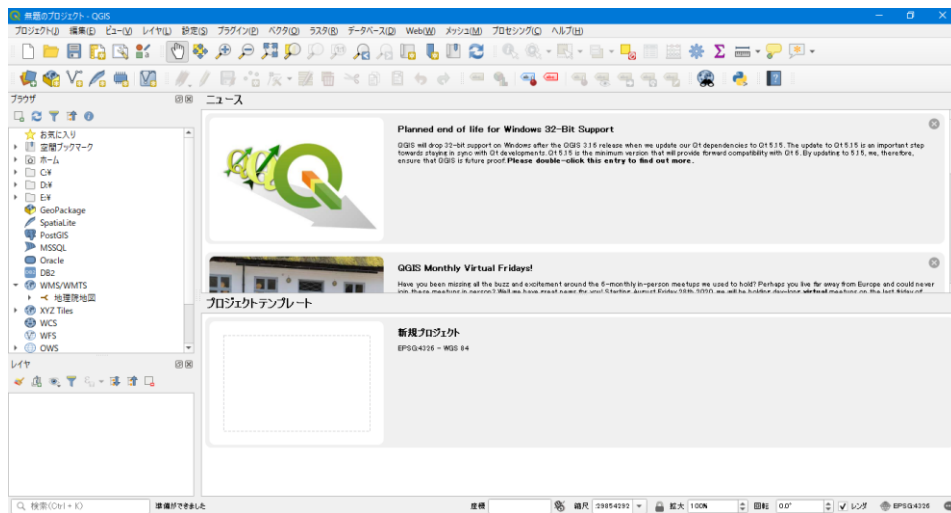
無題のプロジェクト - QGIS

プロジェクト(J) 編集(E) ビュー(V) レイヤ(L) 設定(S) プラグイン(P) ベクタ(O) ラスタ(R) データベース(D) Web(W) メッシュ(M) プロセシング(C) ヘルプ(H)

ブラウザ

お気に入り
空間ブックマーク
ホーム
C:¥
D:¥
E:¥
GeoPackage
SpatiaLite
PostGIS
MSSQL
Oracle
DB2
WMS/WMTS
地理院地図
XYZ Tiles
WCS
WFS
OWS

レイヤ

ニュース

Planned end of life for Windows 32-Bit Support

QGIS will drop 32-bit support on Windows after the QGIS 3.16 release when we update our Qt dependencies to Qt 5.15. The update to Qt 5.15 is an important step towards staying in sync with Qt developments. Qt 5.15 is the minimum version that will provide forward compatibility with Qt 6. By updating to 5.15, we, therefore, ensure that QGIS is future proof. Please double-click this entry to find out more.

QGIS Monthly Virtual Fridays!

Have you been missing all the buzz and excitement around the 6-monthly in-person meetups we used to hold? Perhaps you live far away from Europe and could never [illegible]

プロジェクトテンプレート

新規プロジェクト
EPSG:4326 - WGS 84

検索 (Ctrl + K)
準備ができました
座標
縮尺 29854292
拡大 100%
回転 0.0°
レンダ
EPSG:4326